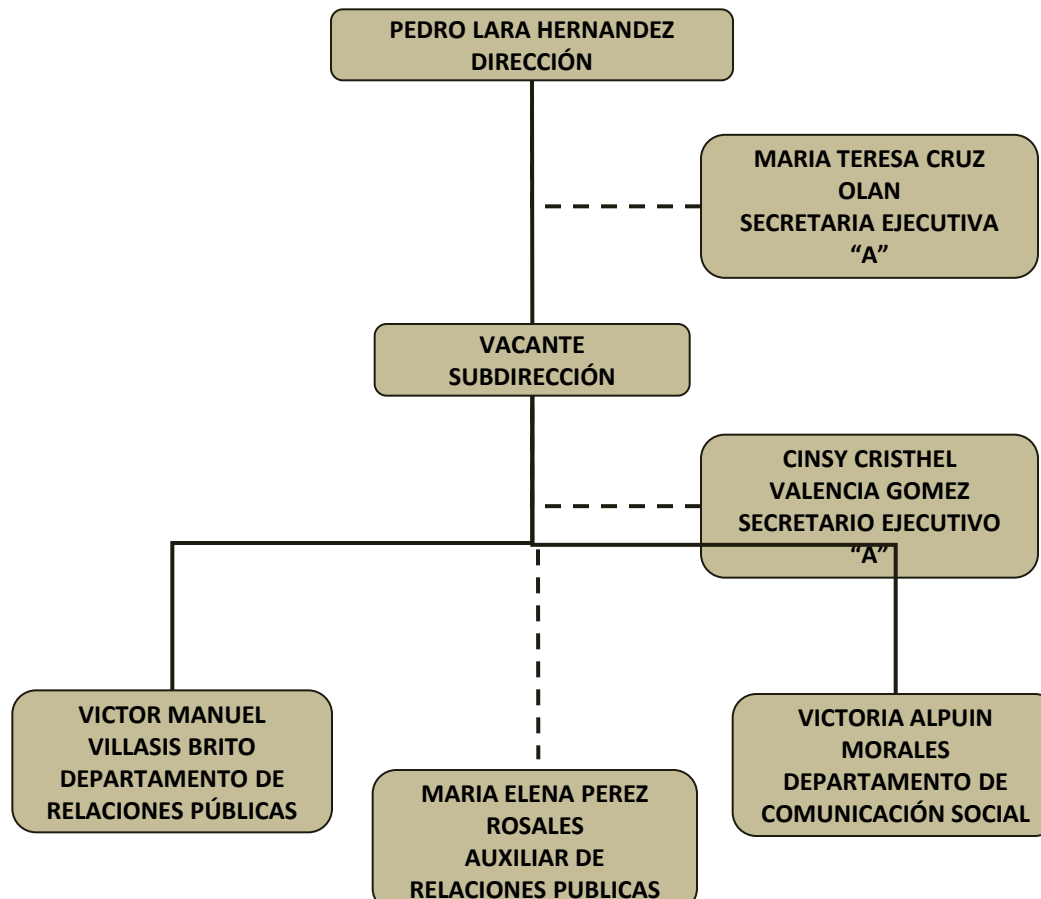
PEDRO LARA HERNANDEZ
DIRECCIÓN

MARIA TERESA CRUZ OLAN
SECRETARIA EJECUTIVA "A"

VACANTE
SUBDIRECCIÓN

CINSY CRISTHEL VALENCIA GOMEZ
SECRETARIO EJECUTIVO "A"

VICTOR MANUEL VILLASIS BRITO
DEPARTAMENTO DE RELACIONES PÚBLICAS

MARIA ELENA PEREZ ROSALES
AUXILIAR DE RELACIONES PUBLICAS

VICTORIA ALPUIN MORALES
DEPARTAMENTO DE COMUNICACIÓN SOCIAL